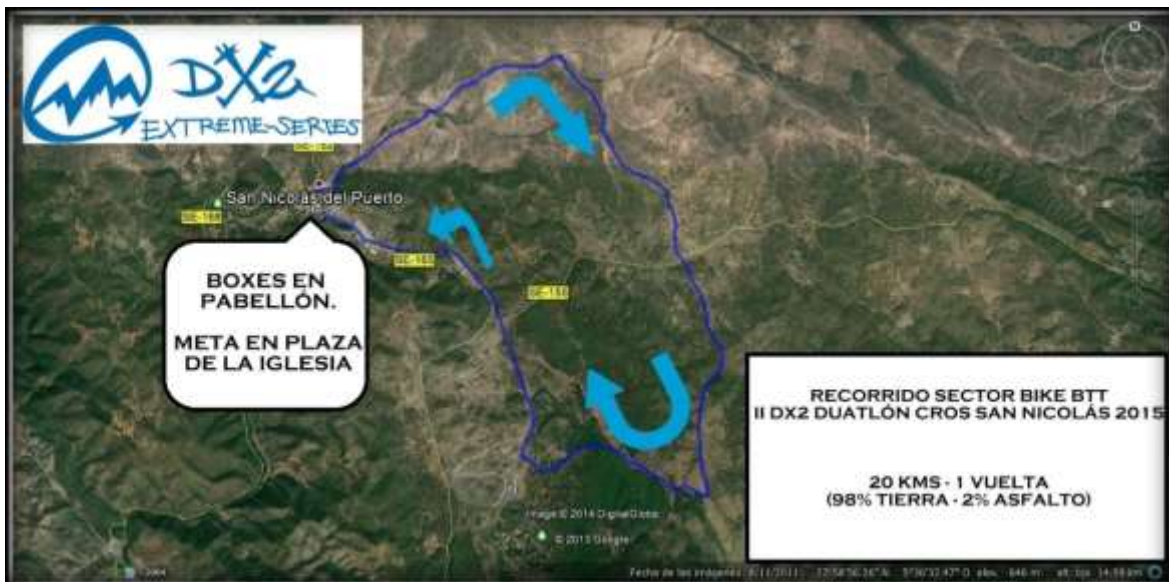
DX2
EXTREME-SERIES

San Nicolás del Puerto

SE-168

SE-168

SE-168

SE-168

BOXES EN PABELLÓN.

META EN PLAZA DE LA IGLESIA

RECORRIDO SECTOR BIKE BTT
II DX2 DUATLÓN CROS SAN NICOLÁS 2015

20 KMS - 1 VUELTA
(98% TIERRA - 2% ASFALTO)

Image © 2014 DigitalGlobe

© 2015 Google

Fecha de las imágenes: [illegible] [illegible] N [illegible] O elev. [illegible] m alt. ojo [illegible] km